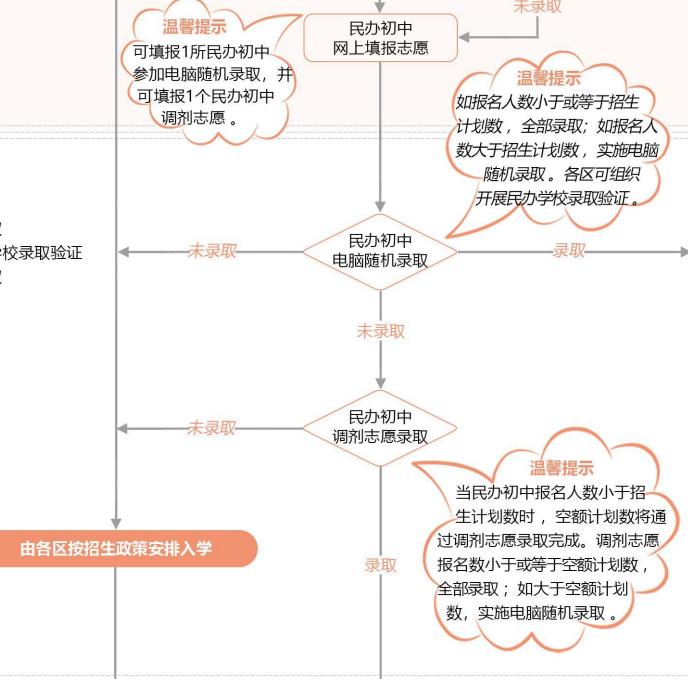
未录取

温馨提示
可填报1所民办初中参加电脑随机录取，并可填报1个民办初中调剂志愿。

民办初中
网上填报志愿

温馨提示
如报名人数小于或等于招生计划数，全部录取；如报名人数大于招生计划数，实施电脑随机录取。各区可组织开展民办学校录取验证。

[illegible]
校录取验证
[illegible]

未录取

民办初中
电脑随机录取

录取

未录取

未录取

民办初中
调剂志愿录取

温馨提示
当民办初中报名人数小于招生计划数时，空额计划数将通过调剂志愿录取完成。调剂志愿报名数小于或等于空额计划数，全部录取；如大于空额计划数，实施电脑随机录取。

由各区按招生政策安排入学

录取